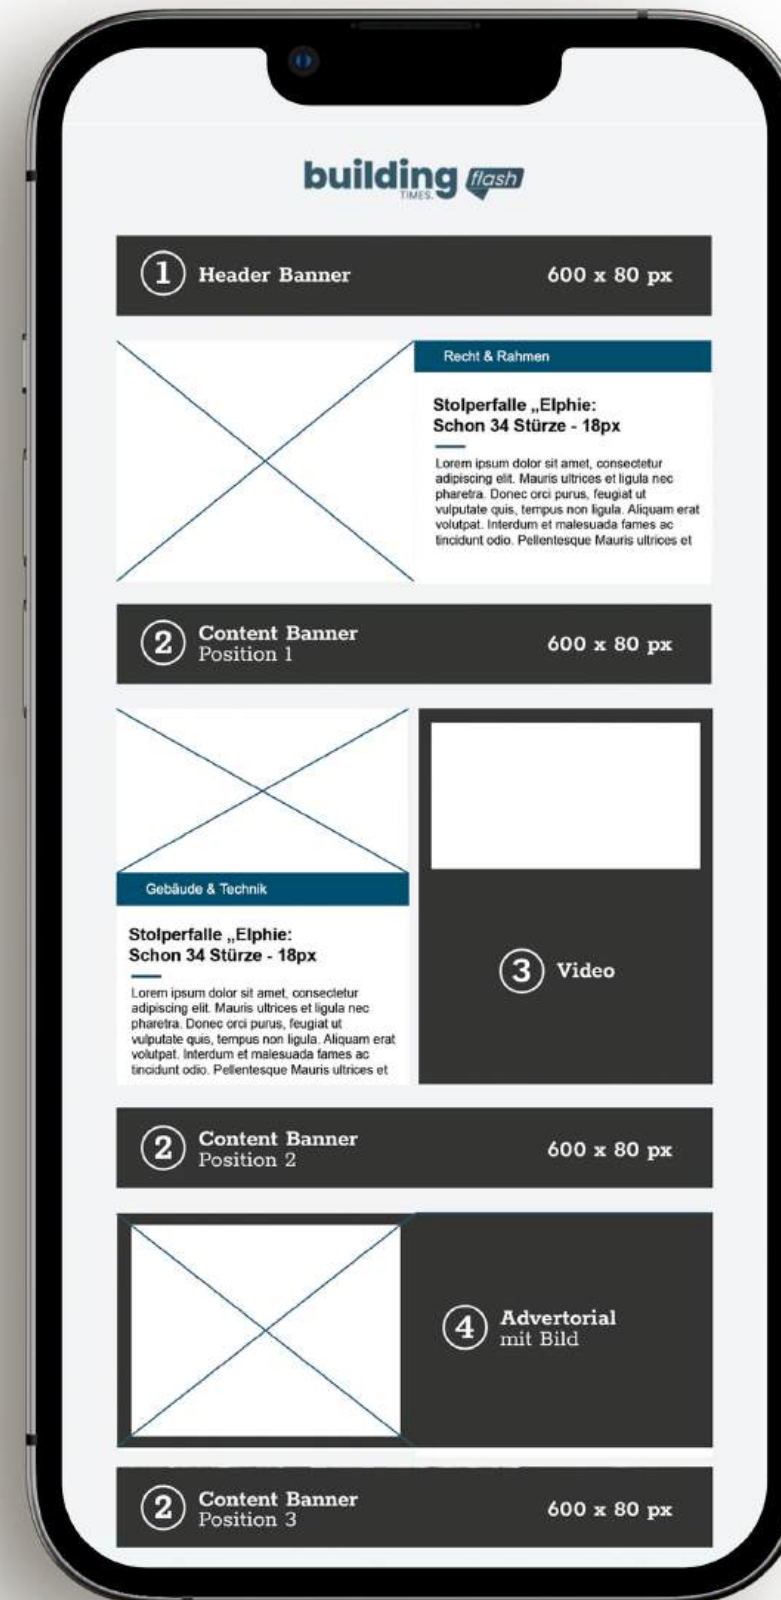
building TIMES flash

1 Header Banner 600 x 80 px

Recht & Rahmen

Stolperfalle „Elphie: Schon 34 Stürze - 18px

Lorem ipsum dolor sit amet, consectetur adipiscing elit. Mauris ultrices et ligula nec pharetra. Donec orci purus, feugiat ut vulputate quis, tempus non ligula. Aliquam erat volutpat. Interdum et malesuada fames ac tincidunt odio. Pellentesque Mauris ultrices et

2 Content Banner Position 1 600 x 80 px

Gebäude & Technik

Stolperfalle „Elphie: Schon 34 Stürze - 18px

Lorem ipsum dolor sit amet, consectetur adipiscing elit. Mauris ultrices et ligula nec pharetra. Donec orci purus, feugiat ut vulputate quis, tempus non ligula. Aliquam erat volutpat. Interdum et malesuada fames ac tincidunt odio. Pellentesque Mauris ultrices et

3 Video

2 Content Banner Position 2 600 x 80 px

4 Advertorial mit Bild

2 Content Banner Position 3 600 x 80 px